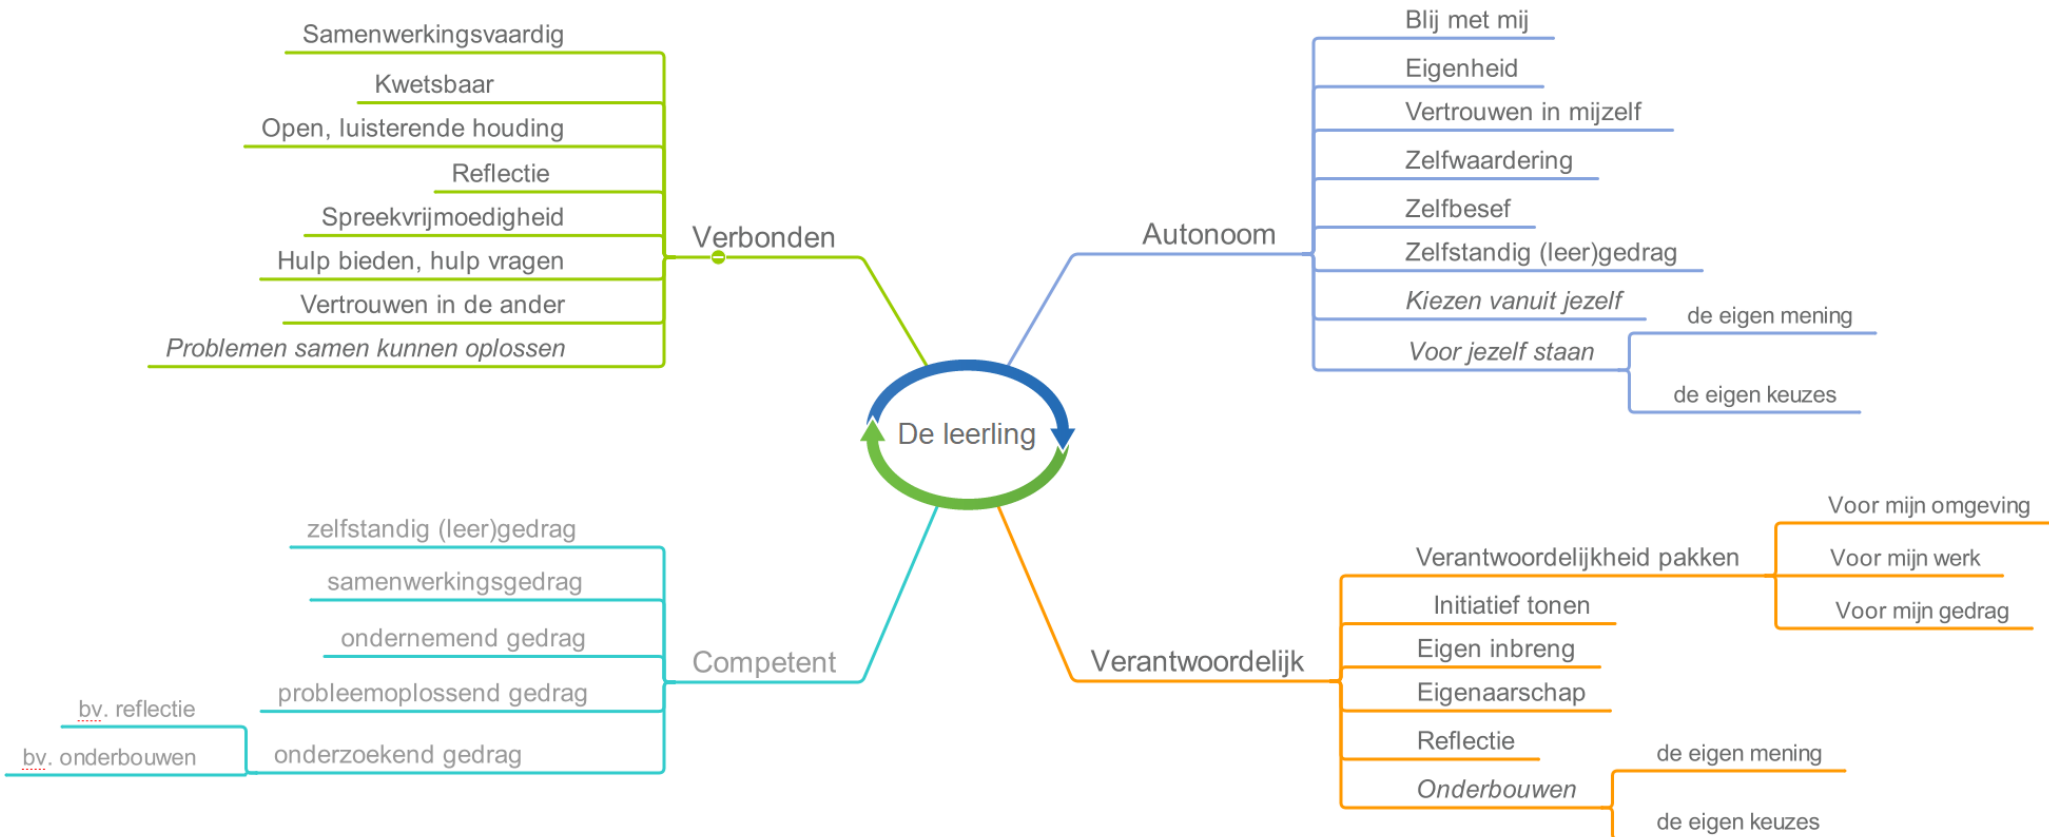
De leerling

Verbonden
Samenwerkingsvaardig
Kwetsbaar
Open, luisterende houding
Reflectie
Spreekvrijmoedigheid
Hulp bieden, hulp vragen
Vertrouwen in de ander
Problemen samen kunnen oplossen

Autonoom
Blij met mij
Eigenheid
Vertrouwen in mijzelf
Zelfwaardering
Zelfbesef
Zelfstandig (leer)gedrag
Kiezen vanuit jezelf
Voor jezelf staan
de eigen mening
de eigen keuzes

Competent
zelfstandig (leer)gedrag
samenwerkingsgedrag
ondernemend gedrag
probleemoplossend gedrag
onderzoekend gedrag
bv. reflectie
bv. onderbouwen

Verantwoordelijk
Verantwoordelijkheid pakken
Voor mijn omgeving
Voor mijn werk
Voor mijn gedrag
Initiatief tonen
Eigen inbreng
Eigenaarschap
Reflectie
Onderbouwen
de eigen mening
de eigen keuzes